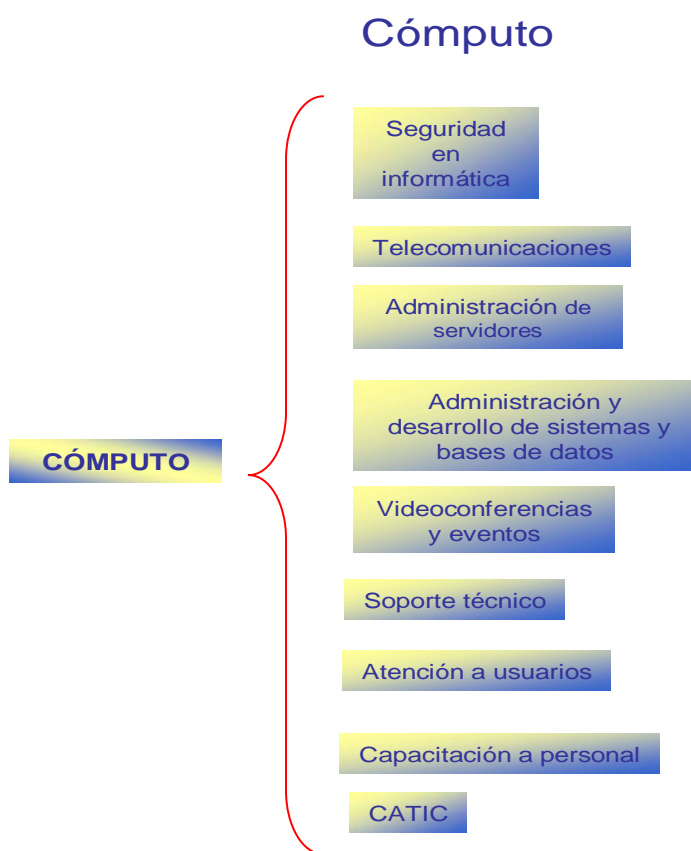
Cómputo

CÓMPUTO

Seguridad en informática

Telecomunicaciones

Administración de servidores

Administración y desarrollo de sistemas y bases de datos

Videoconferencias y eventos

Soporte técnico

Atención a usuarios

Capacitación a personal

CATIC